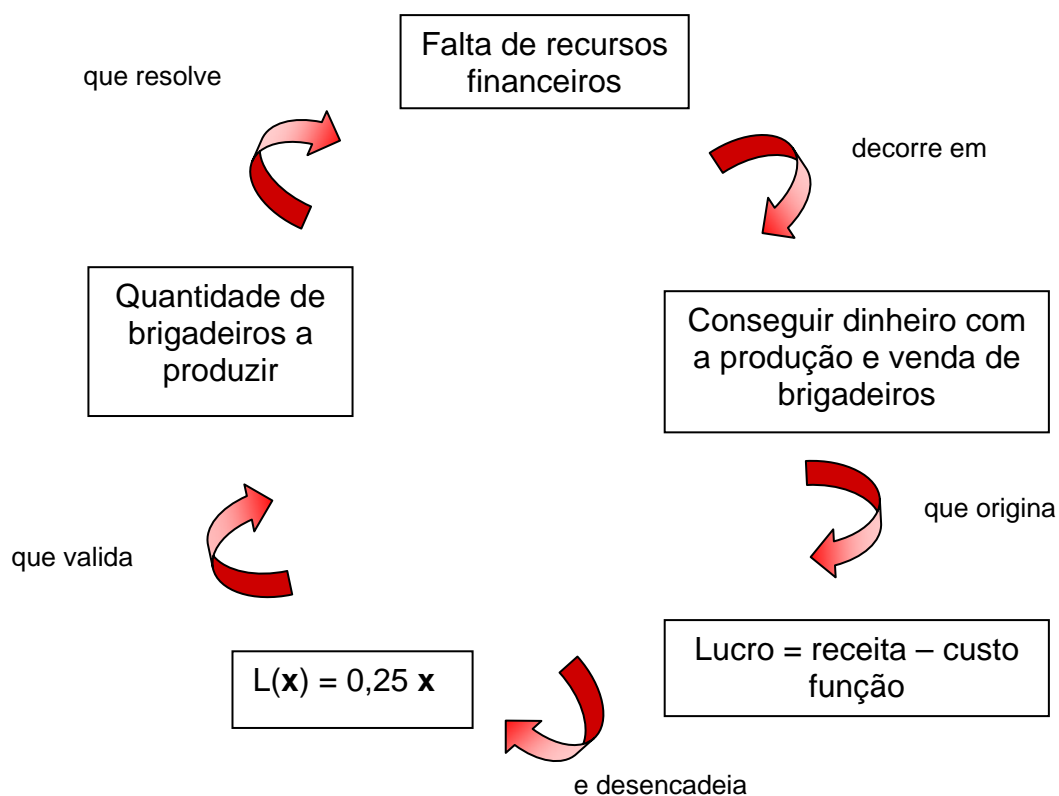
Falta de recursos financeiros

decorre em

Conseguir dinheiro com a produção e venda de brigadeiros

que origina

Lucro = receita – custo função

e desencadeia

L(**x**) = 0,25 **x**

que valida

Quantidade de brigadeiros a produzir

que resolve